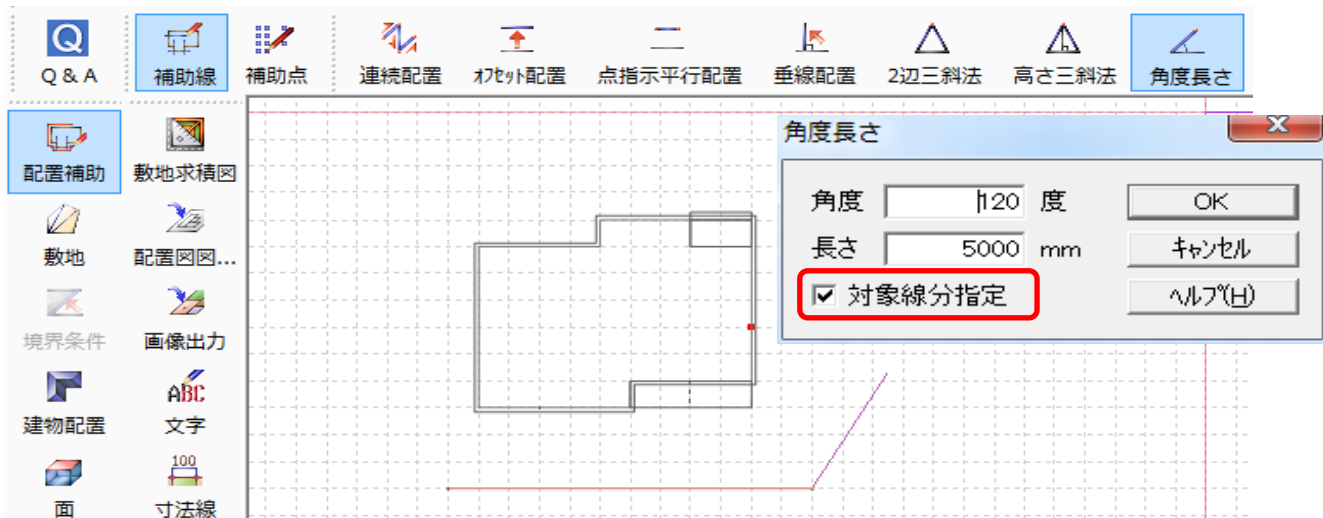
Q & A
補助線
補助点
連続配置
ｵﾌｾｯﾄ配置
点指示平行配置
垂線配置
2辺三斜法
高さ三斜法
角度長さ

配置補助
敷地求積図
敷地
配置図図...
境界条件
画像出力
建物配置
ABC
文字
面
100
寸法線

角度長さ
角度 120 度
長さ 5000 mm
OK
ｷｬﾝｾﾙ
☑ 対象線分指定
ﾍﾙﾌﾟ(H)